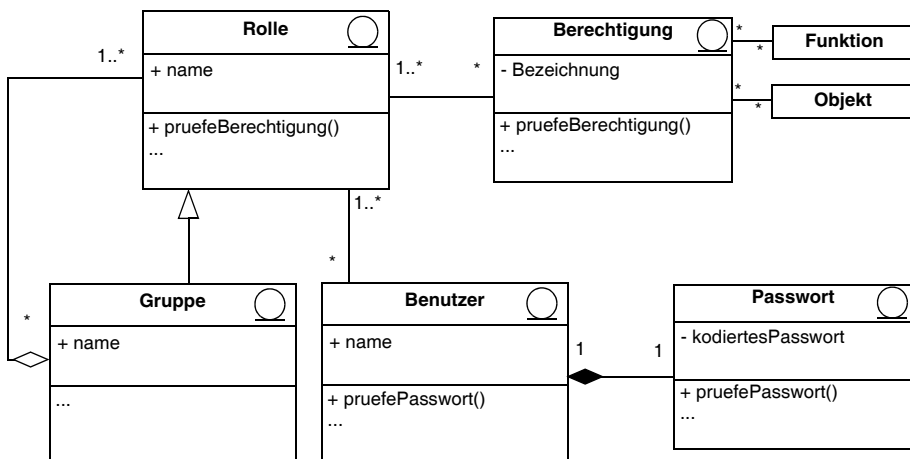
Rolle
+ name
+ pruefeBerechtigung()
...

1..*
1..*
*

Berechtigung
- Bezeichnung
+ pruefeBerechtigung()
...

*
*
Funktion
*
*
Objekt

1..*
*

Gruppe
+ name
...

*

Benutzer
+ name
+ pruefePasswort()
...

1
1

Passwort
- kodiertesPasswort
+ pruefePasswort()
...